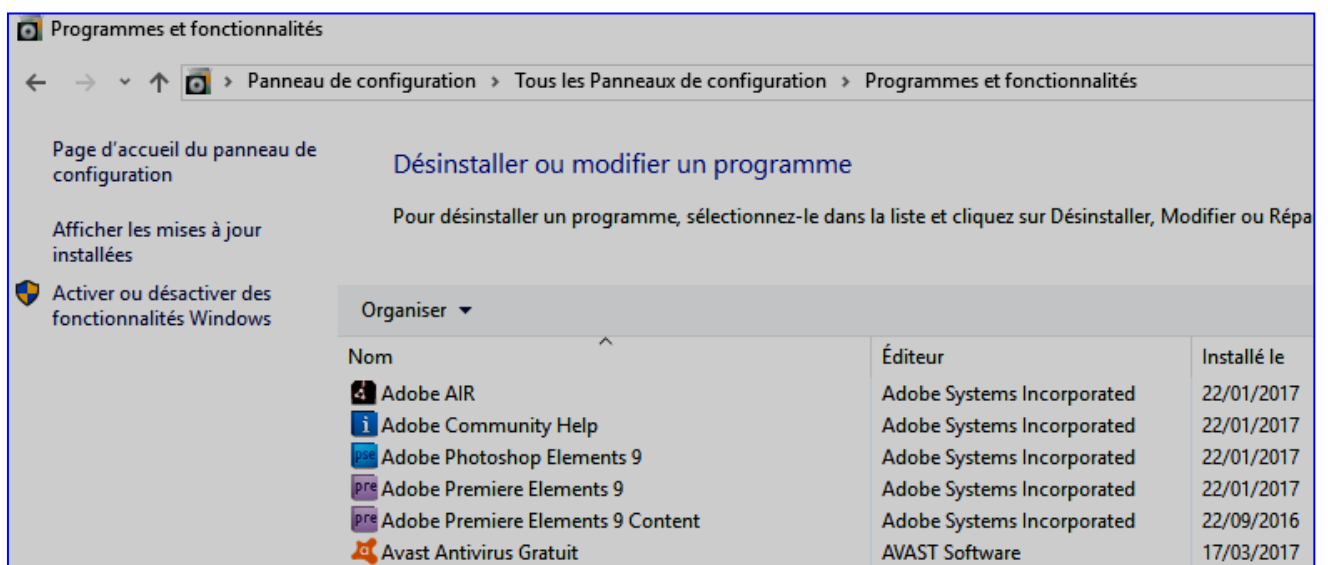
Programmes et fonctionnalités

> Panneau de configuration > Tous les Panneaux de configuration > Programmes et fonctionnalités

Page d'accueil du panneau de configuration

Afficher les mises à jour installées

Activer ou désactiver des fonctionnalités Windows

Désinstaller ou modifier un programme

Pour désinstaller un programme, sélectionnez-le dans la liste et cliquez sur Désinstaller, Modifier ou Répa

Organiser ▾

| Nom | Éditeur | Installé le |
|---|---|---|
| Adobe AIR | Adobe Systems Incorporated | 22/01/2017 |
| Adobe Community Help | Adobe Systems Incorporated | 22/01/2017 |
| Adobe Photoshop Elements 9 | Adobe Systems Incorporated | 22/01/2017 |
| Adobe Premiere Elements 9 | Adobe Systems Incorporated | 22/01/2017 |
| Adobe Premiere Elements 9 Content | Adobe Systems Incorporated | 22/09/2016 |
| Avast Antivirus Gratuit | AVAST Software | 17/03/2017 |